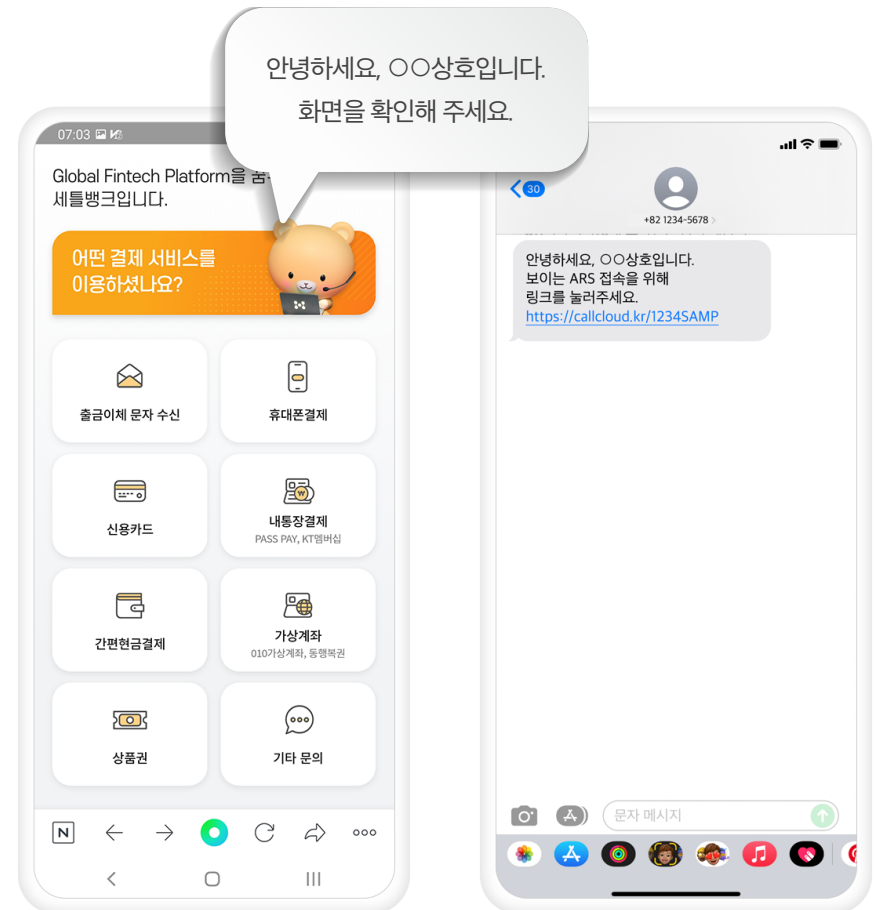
안녕하세요, ㅇㅇ상호입니다.
화면을 확인해 주세요.

07:03

Global Fintech Platform을 꿈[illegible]
세틀뱅크입니다.

어떤 결제 서비스를
이용하셨나요?

출금이체 문자 수신

휴대폰결제

신용카드

내통장결제
PASS PAY, KT멤버십

간편현금결제

가상계좌
010가상계좌, 동행복권

상품권

기타 문의

N

30
+82 1234-5678 >

안녕하세요, ㅇㅇ상호입니다.
보이는 ARS 접속을 위해
링크를 눌러주세요.
https://callcloud.kr/1234SAMP

문자 메시지